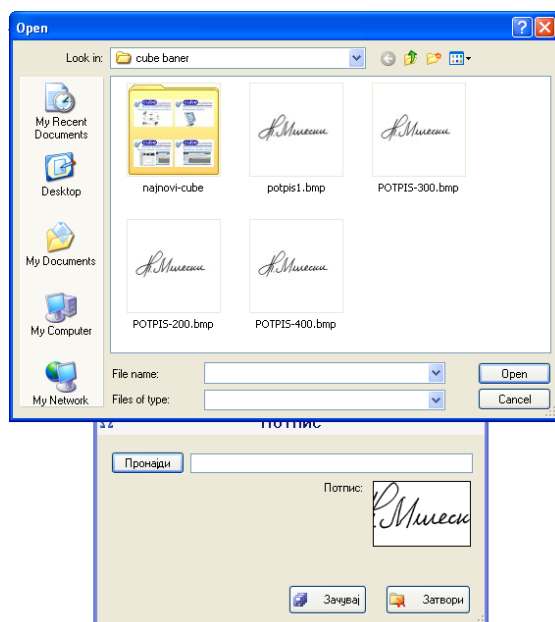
Open

Look in: cube baner

My Recent Documents

Desktop

My Documents

My Computer

My Network

najnovi-cube

potpis1.bmp

POTPIS-300.bmp

POTPIS-200.bmp

POTPIS-400.bmp

File name:

Files of type:

Open

Cancel

Потпис

Пронађи

Потпис:

Зачувај

Затвори